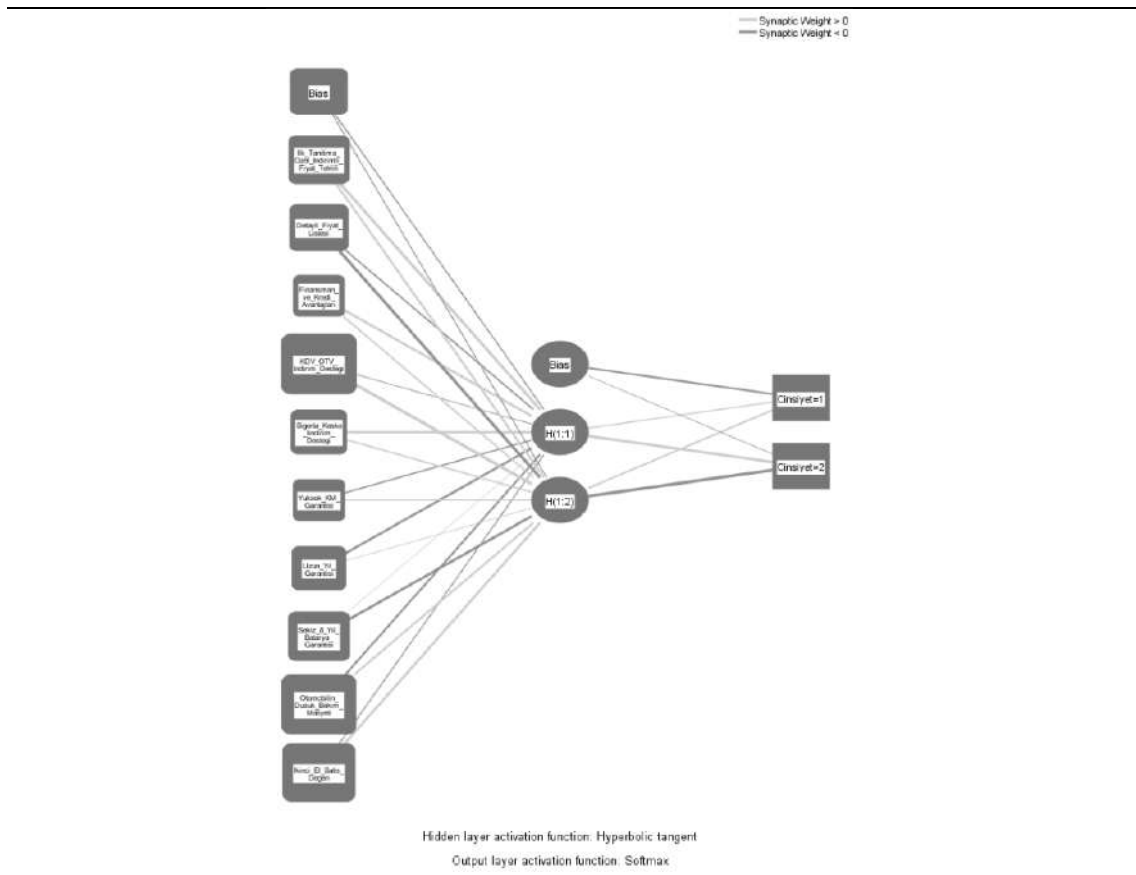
Synaptic Weight > 0
Synaptic Weight < 0

Bias

Ilk_Tanitima_Ozel_Indirimli_Fiyat_Teklifi

Detayli_Fiyat_Listesi

Finansman_ve_Kredi_Avantajlari

KDV_OTV_Indirim_Destegi

Sigorta_Kasko_Indirim_Destegi

Yuksek_KM_Garantisi

Uzun_Yil_Garantisi

Sekiz_8_Yil_Batarya_Garantisi

Otomobilin_Dusuk_Bakim_Maliyeti

Ikinci_El_Satis_Degeri

Bias

H(1:1)

H(1:2)

Cinsiyet=1

Cinsiyet=2

Hidden layer activation function: Hyperbolic tangent

Output layer activation function: Softmax